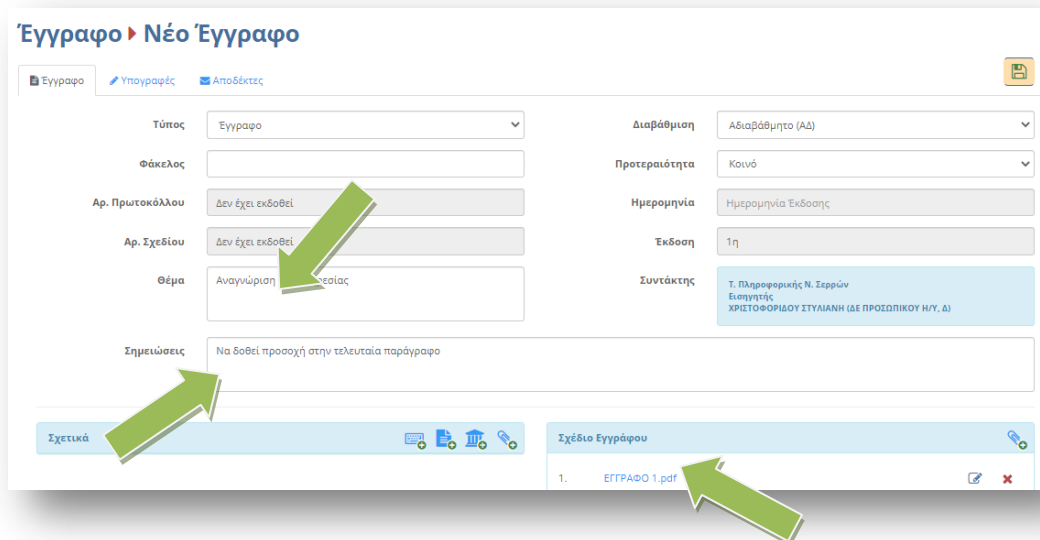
Έγγραφο ▸ Νέο Έγγραφο

Έγγραφο | Υπογραφές | Αποδέκτες

Τύπος: Έγγραφο
Διαβάθμιση: Αδιαβάθμητο (ΑΔ)
Φάκελος:
Προτεραιότητα: Κοινό
Αρ. Πρωτοκόλλου: Δεν έχει εκδοθεί
Ημερομηνία: Ημερομηνία Έκδοσης
Αρ. Σχεδίου: Δεν έχει εκδοθεί
Έκδοση: 1η
Θέμα: Αναγνώριση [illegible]εσίας
Συντάκτης: Τ. Πληροφορικής Ν. Σερρών
Εισηγητής
ΧΡΙΣΤΟΦΟΡΙΔΟΥ ΣΤΥΛΙΑΝΗ (ΔΕ ΠΡΟΣΩΠΙΚΟΥ Η/Υ, Δ)
Σημειώσεις: Να δοθεί προσοχή στην τελευταία παράγραφο

Σχετικά

Σχέδιο Εγγράφου
1. ΕΓΓΡΑΦΟ 1.pdf